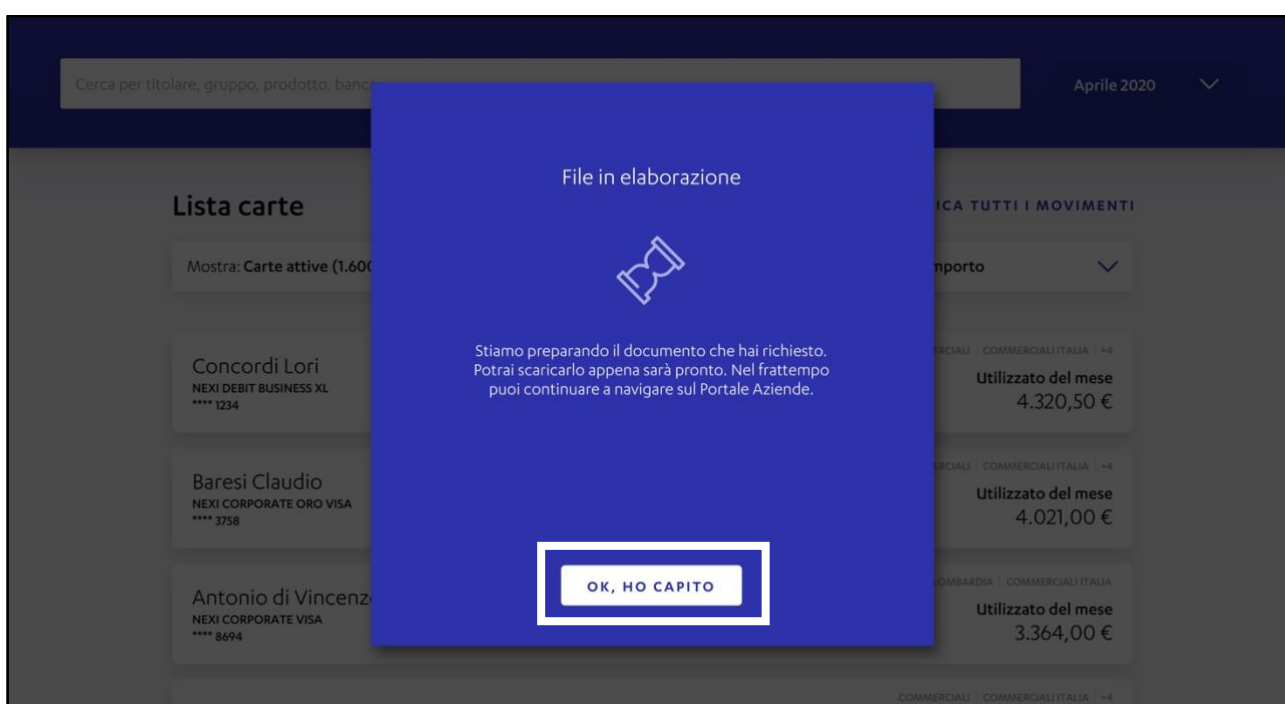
Cerca per titolare, gruppo, prodotto, banca

Aprile 2020

Lista carte

ICA TUTTI I MOVIMENTI

Mostra: Carte attive (1.60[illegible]

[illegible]mporto

Concordi Lori
NEXI DEBIT BUSINESS XL
**** 1234

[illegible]RCIALI | COMMERCIALI ITALIA | +4
Utilizzato del mese
4.320,50 €

Baresi Claudio
NEXI CORPORATE ORO VISA
**** 3758

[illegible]RCIALI | COMMERCIALI ITALIA | +4
Utilizzato del mese
4.021,00 €

Antonio di Vincenz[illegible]
NEXI CORPORATE VISA
**** 8694

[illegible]OMBARDIA | COMMERCIALI ITALIA
Utilizzato del mese
3.364,00 €

COMMERCIALI | COMMERCIALI ITALIA | +4

File in elaborazione

Stiamo preparando il documento che hai richiesto. Potrai scaricarlo appena sarà pronto. Nel frattempo puoi continuare a navigare sul Portale Aziende.

OK, HO CAPITO